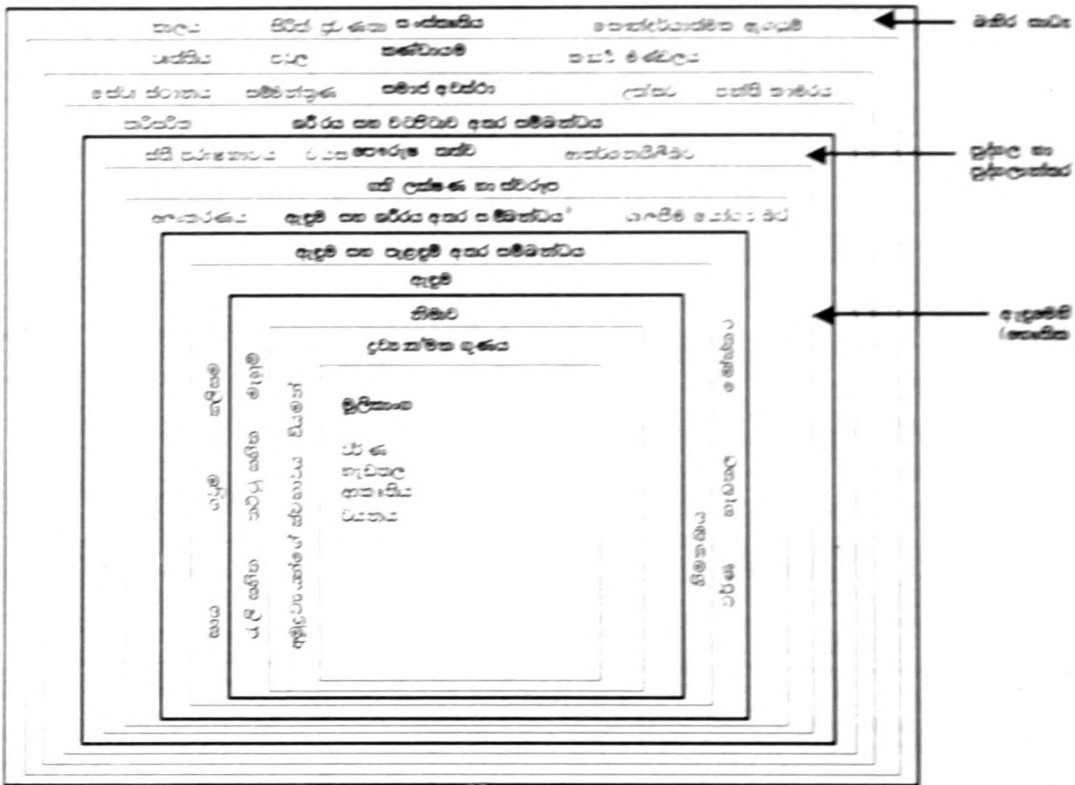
කාලය සිරිත් විරිත් සංස්කෘතිය පෞද්ගලික ආදර්ශ
ශෛලිය ස්ථල තණ්ඩායම් කැපී පෙනීම
මත්‍ය ජනතාව සම්මන්ත්‍රණ සමාජ අවස්ථා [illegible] ජනන්මාරණ
තත්පර ශරීරය සහ වටපිටාව අතර සම්බන්ධය
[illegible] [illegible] පෞරුෂ ගති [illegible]
ශරීර ලක්ෂණ හා ස්වරූප
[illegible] ඇඳුම් සහ ශරීරය අතර සම්බන්ධය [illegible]
ඇඳුම් සහ පැළඳුම් අතර සම්බන්ධය
ඇඳුම්
නිමාව
ද්‍රව්‍යාත්මක ගුණය
මූලිකාංග
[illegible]
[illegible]
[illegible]
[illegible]
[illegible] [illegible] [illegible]
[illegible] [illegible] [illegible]
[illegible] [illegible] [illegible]
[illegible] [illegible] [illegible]
මතිර සාධක
මූලික සහ මූලිකාංග
ඇඳුමෙහි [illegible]